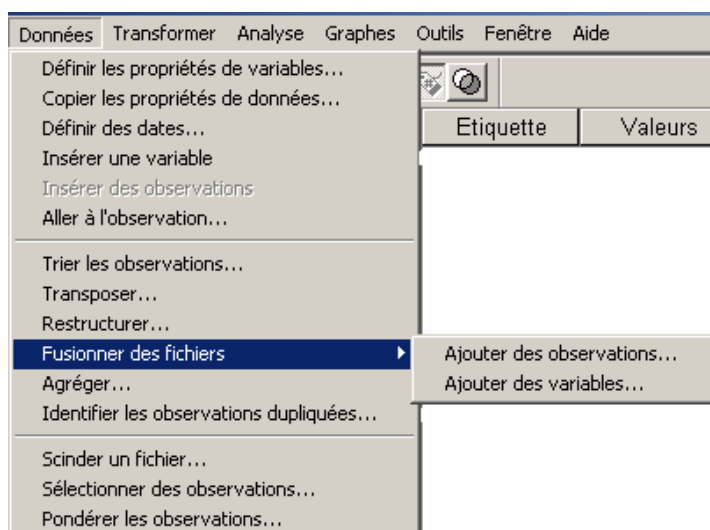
Données Transformer Analyse Graphes Outils Fenêtre Aide

Définir les propriétés de variables...
Copier les propriétés de données...
Définir des dates...
Insérer une variable
Insérer des observations
Aller à l'observation...

Trier les observations...
Transposer...
Restructurer...
Fusionner des fichiers
Agréger...
Identifier les observations dupliquées...

Scinder un fichier...
Sélectionner des observations...
Pondérer les observations...

Etiquette | Valeurs

Ajouter des observations...
Ajouter des variables...